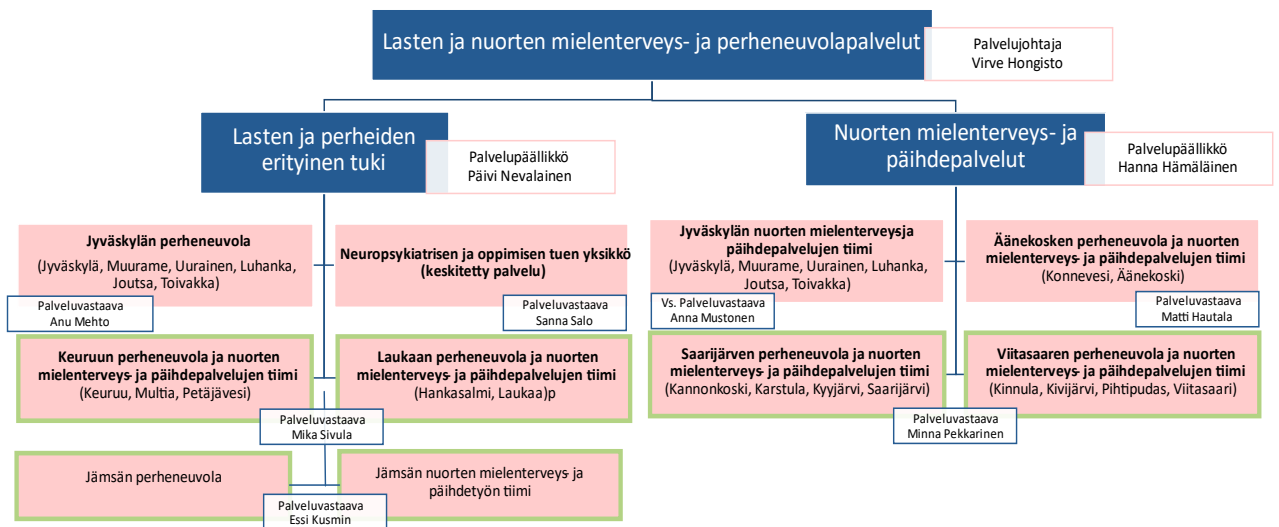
Lasten ja nuorten mielenterveys- ja perheneuvolapalvelut

Palvelujohtaja
Virve Hongisto

Lasten ja perheiden erityinen tuki

Palvelupäällikkö
Päivi Nevalainen

Nuorten mielenterveys- ja päihdepalvelut

Palvelupäällikkö
Hanna Hämäläinen

Jyväskylän perheneuvola
(Jyväskylä, Muurame, Uurainen, Luhanka, Joutsa, Toivakka)

Palveluvastaava
Anu Mehto

Neuropsykiatrisen ja oppimisen tuen yksikkö (keskitetty palvelu)

Palveluvastaava
Sanna Salo

Jyväskylän nuorten mielenterveysja päihdepalvelujen tiimi
(Jyväskylä, Muurame, Uurainen, Luhanka, Joutsa, Toivakka)

Vs. Palveluvastaava
Anna Mustonen

Äänekosken perheneuvola ja nuorten mielenterveys- ja päihdepalvelujen tiimi
(Konnevesi, Äänekoski)

Palveluvastaava
Matti Hautala

Keuruun perheneuvola ja nuorten mielenterveys- ja päihdepalvelujen tiimi
(Keuruu, Multia, Petäjävesi)

Laukaan perheneuvola ja nuorten mielenterveys- ja päihdepalvelujen tiimi
(Hankasalmi, Laukaa)p

Palveluvastaava
Mika Sivula

Saarijärven perheneuvola ja nuorten mielenterveys- ja päihdepalvelujen tiimi
(Kannonkoski, Karstula, Kyyjärvi, Saarijärvi)

Viitasaaren perheneuvola ja nuorten mielenterveys- ja päihdepalvelujen tiimi
(Kinnula, Kivijärvi, Pihtipudas, Viitasaari)

Palveluvastaava
Minna Pekkarinen

Jämsän perheneuvola

Jämsän nuorten mielenterveys- ja päihdetyön tiimi

Palveluvastaava
Essi Kusmin